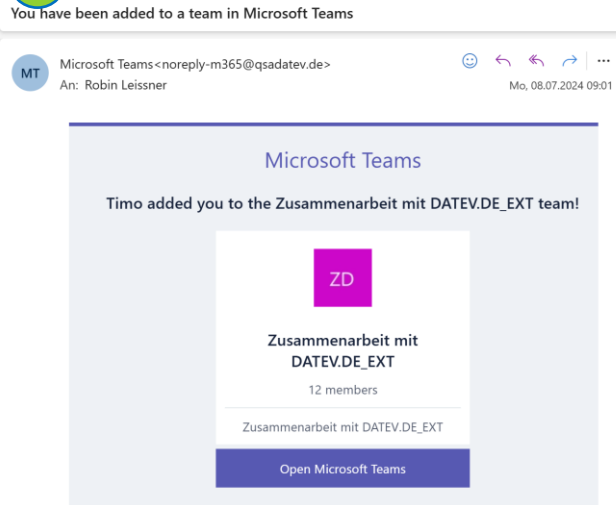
You have been added to a team in Microsoft Teams

MT

Microsoft Teams<noreply-m365@qsadatev.de>
An: Robin Leissner

Mo, 08.07.2024 09:01

Microsoft Teams

Timo added you to the Zusammenarbeit mit DATEV.DE_EXT team!

ZD

Zusammenarbeit mit DATEV.DE_EXT

12 members

Zusammenarbeit mit DATEV.DE_EXT

Open Microsoft Teams